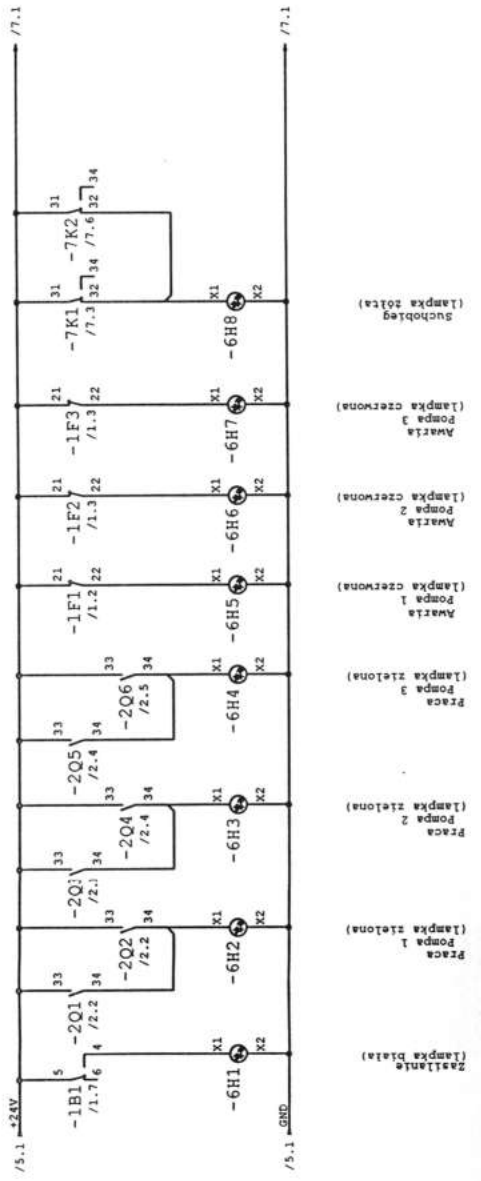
/5.1 +24V
/7.1
-1B1 /1.7 5 4 6
-2Q1 /2.2 33 34
-2Q2 /2.2 33 34
-2Q3 /2.3 33 34
-2Q4 /2.4 33 34
-2Q5 /2.4 33 34
-2Q6 /2.5 33 34
-1F1 /1.2 21 22
-1F2 /1.3 21 22
-1F3 /1.3 21 22
-7K1 /7.3 31 32 34
-7K2 /7.6 31 32 34
-6H1 X1 X2
-6H2 X1 X2
-6H3 X1 X2
-6H4 X1 X2
-6H5 X1 X2
-6H6 X1 X2
-6H7 X1 X2
-6H8 X1 X2
/5.1 GND
/7.1

Zasilanie (lampka biała)
Praca Pompa 1 (lampka zielona)
Praca Pompa 2 (lampka zielona)
Praca Pompa 3 (lampka zielona)
Awaria Pompa 1 (lampka czerwona)
Awaria Pompa 2 (lampka czerwona)
Awaria Pompa 3 (lampka czerwona)
Suchobieg (lampka żółta)